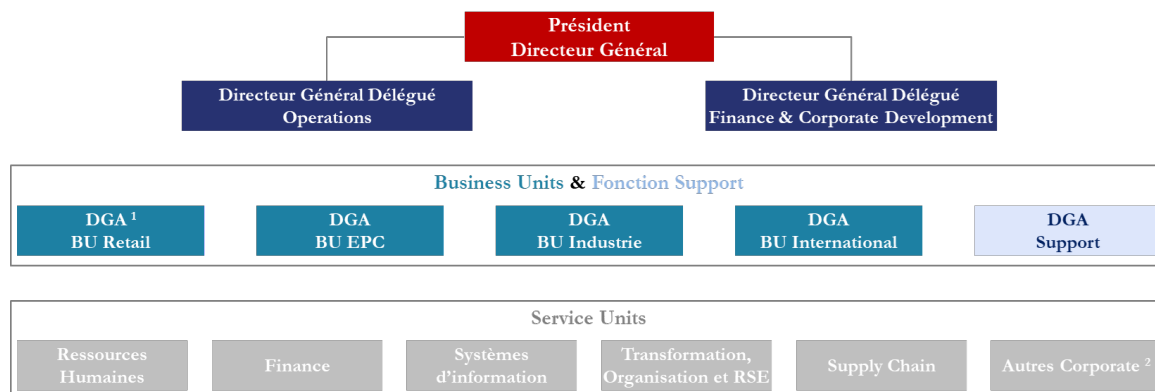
Président
Directeur Général

Directeur Général Délégué
Operations

Directeur Général Délégué
Finance & Corporate Development

Business Units & Fonction Support

DGA $^1$
BU Retail

DGA
BU EPC

DGA
BU Industrie

DGA
BU International

DGA
Support

Service Units

Ressources Humaines

Finance

Systèmes d'information

Transformation, Organisation et RSE

Supply Chain

Autres Corporate $^2$